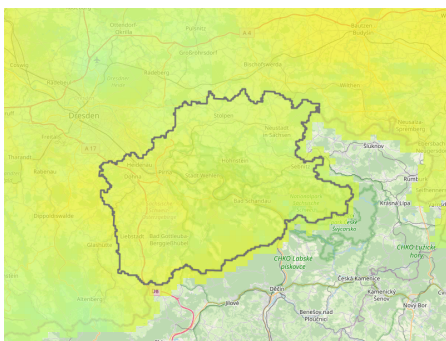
Ottendorf-Okrilla
Pulsnitz
Bautzen
Budyšin
Großröhrsdorf
A 4
Coswig
Radeberg
Bischofswerda
Radebeul
Löbau
Dresden
Stolpen
Neustadt in Sachsen
Ebersbach-Neugersdorf
Freital
A 17
Sluknov
Tharandt
Hohnstein
Pirna
Heidenau
Sebnitz
Rumburk
Rabenau
Bad Schandau
Dippoldiswalde
Krásná Lípa
Glashütte
Königstein
Bad Gottleuba-Berggießhübel
Varnsdorf
CHKO Labské pískovce
Děčín
Česká Kamenice
CHKO Lužické hory
Benešov nad Ploučnicí
Kamenický Šenov
Nový Bor
Altenberg
Jílové